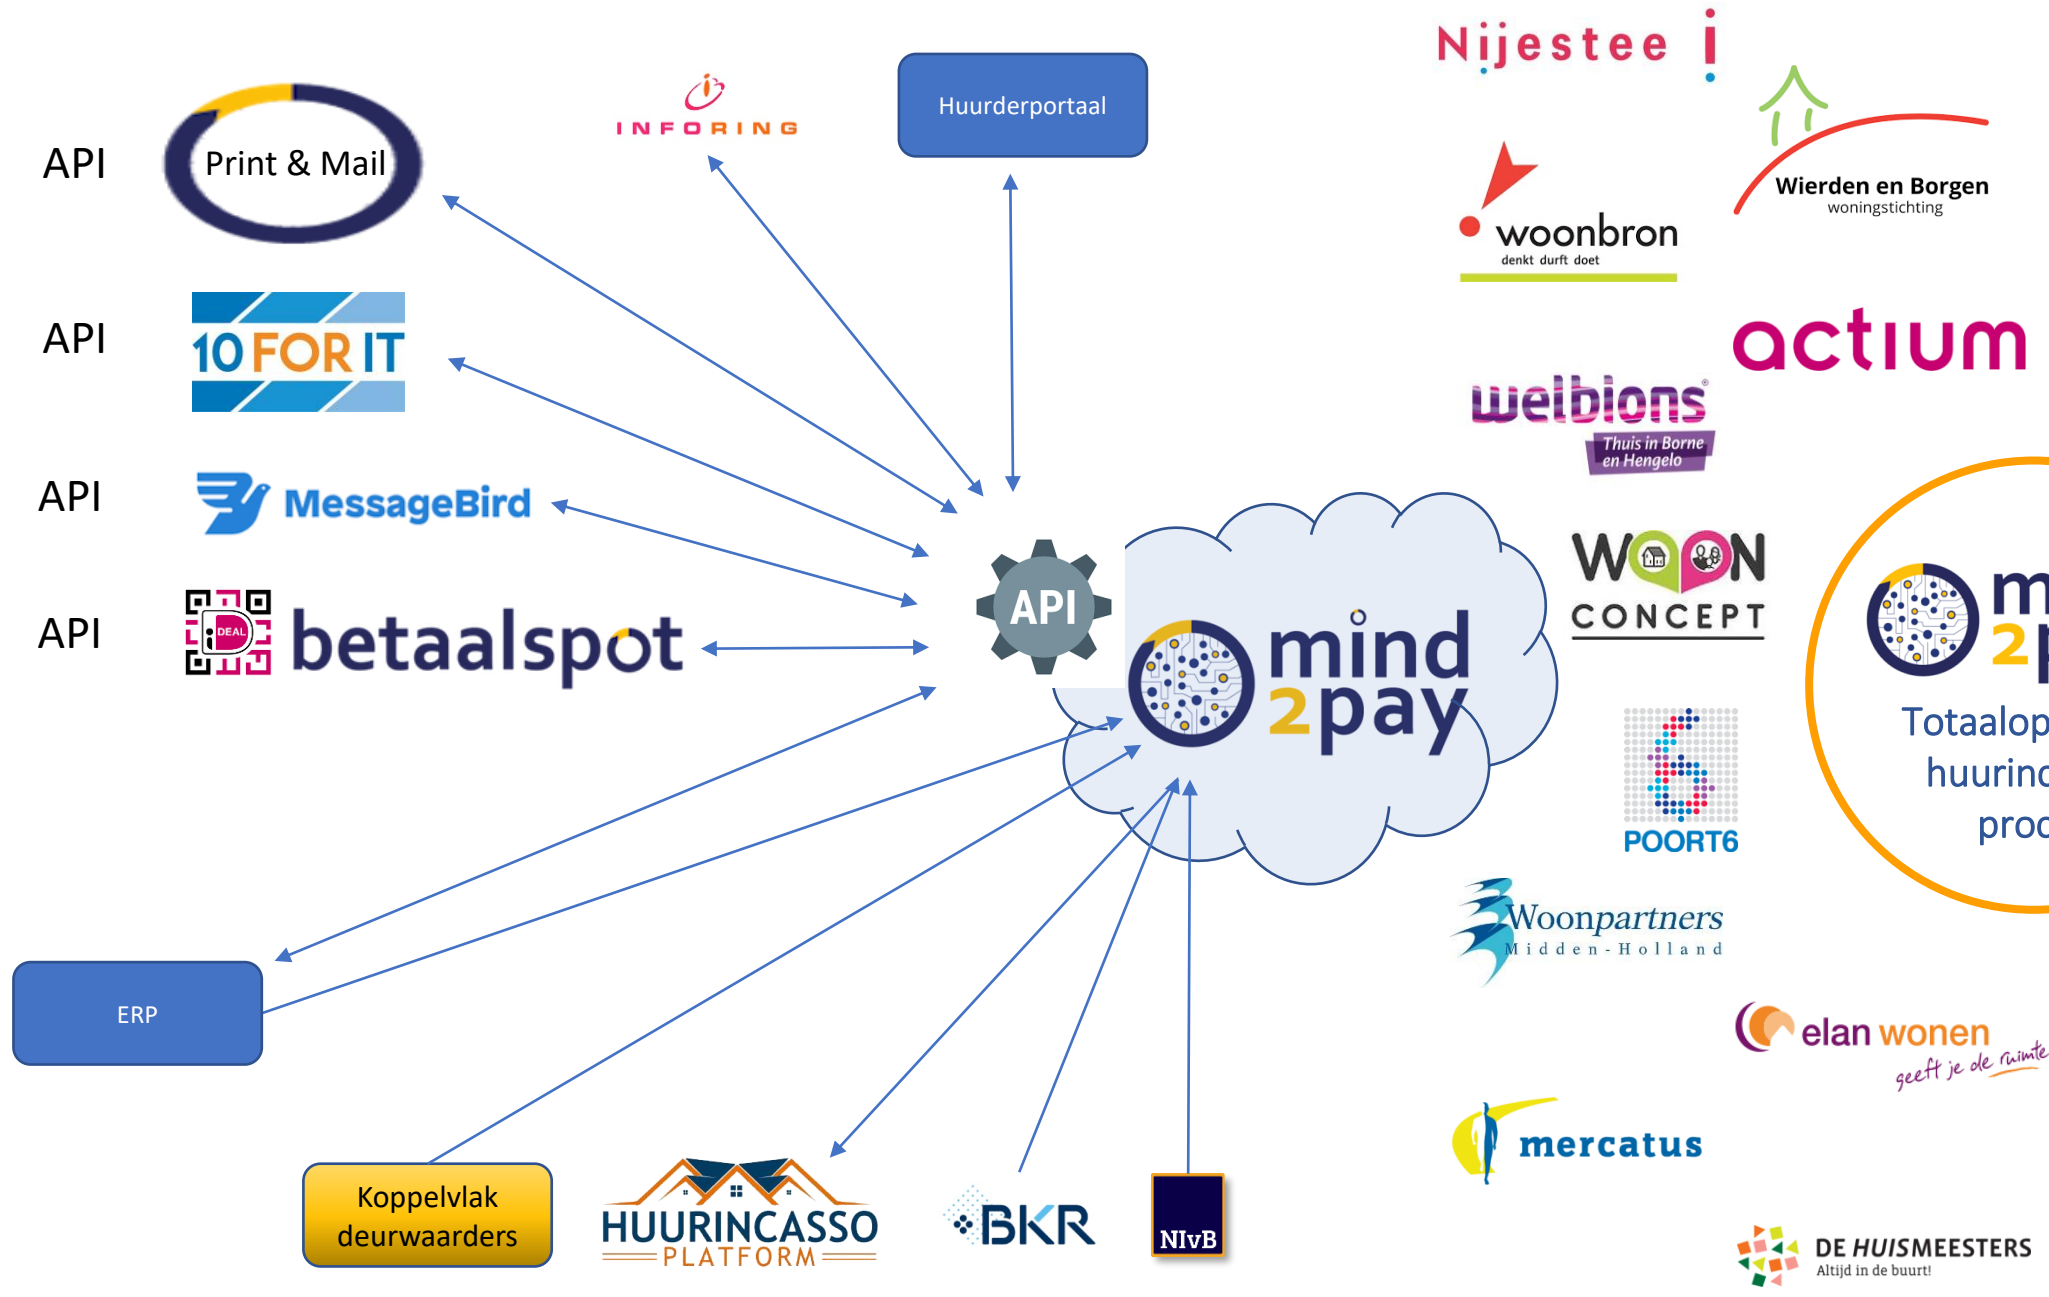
API Print & Mail

INFORING

Huurderportaal

Nijestee

woonbron
denkt durft doet

Wierden en Borgen
woningstichting

API 10 FOR IT

actium

welbions
Thuis in Borne en Hengelo

API MessageBird

API betaalspot

API

mind 2 pay

WOON CONCEPT

POORT6

m 2
Totaalop huurinc proc

Woonpartners
Midden-Holland

elan wonen
geeft je de ruimte

mercatus

ERP

Koppelvlak deurwaarders

HUURINCASSO PLATFORM

BKR

NIvB

DE HUISMEESTERS
Altijd in de buurt!